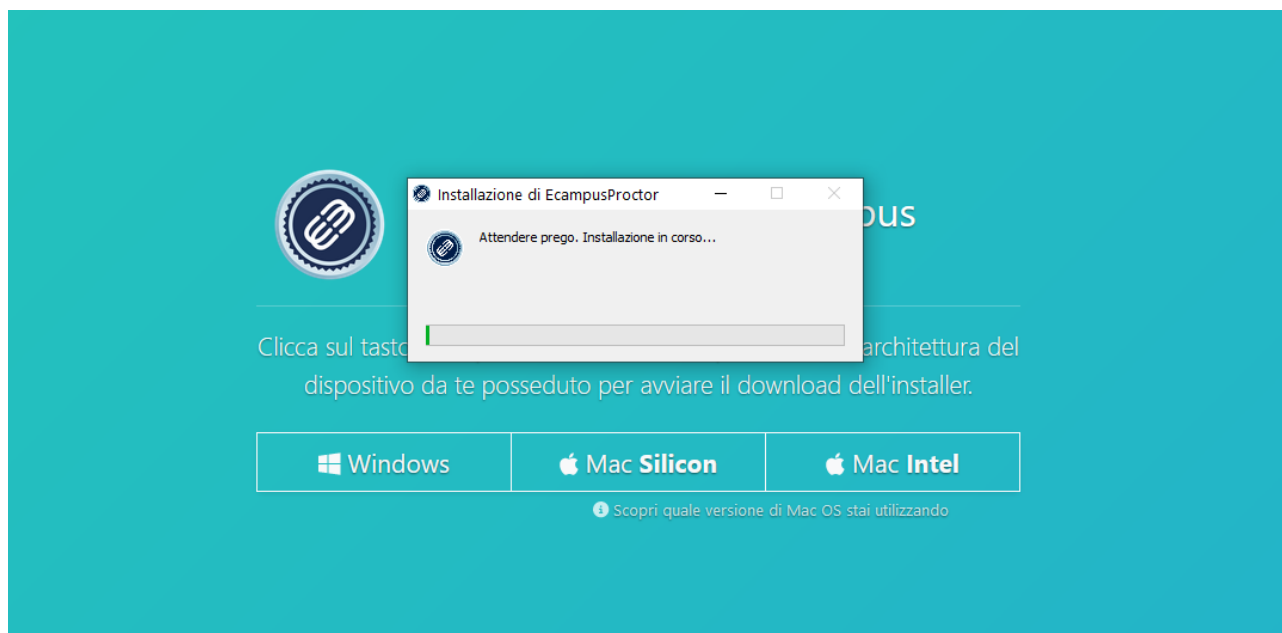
Installazione di EcampusProctor

Attendere prego. Installazione in corso...

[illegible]pus

Clicca sul tasto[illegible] architettura del dispositivo da te posseduto per avviare il download dell'installer.

Windows

Mac Silicon

Mac Intel

Scopri quale versione di Mac OS stai utilizzando